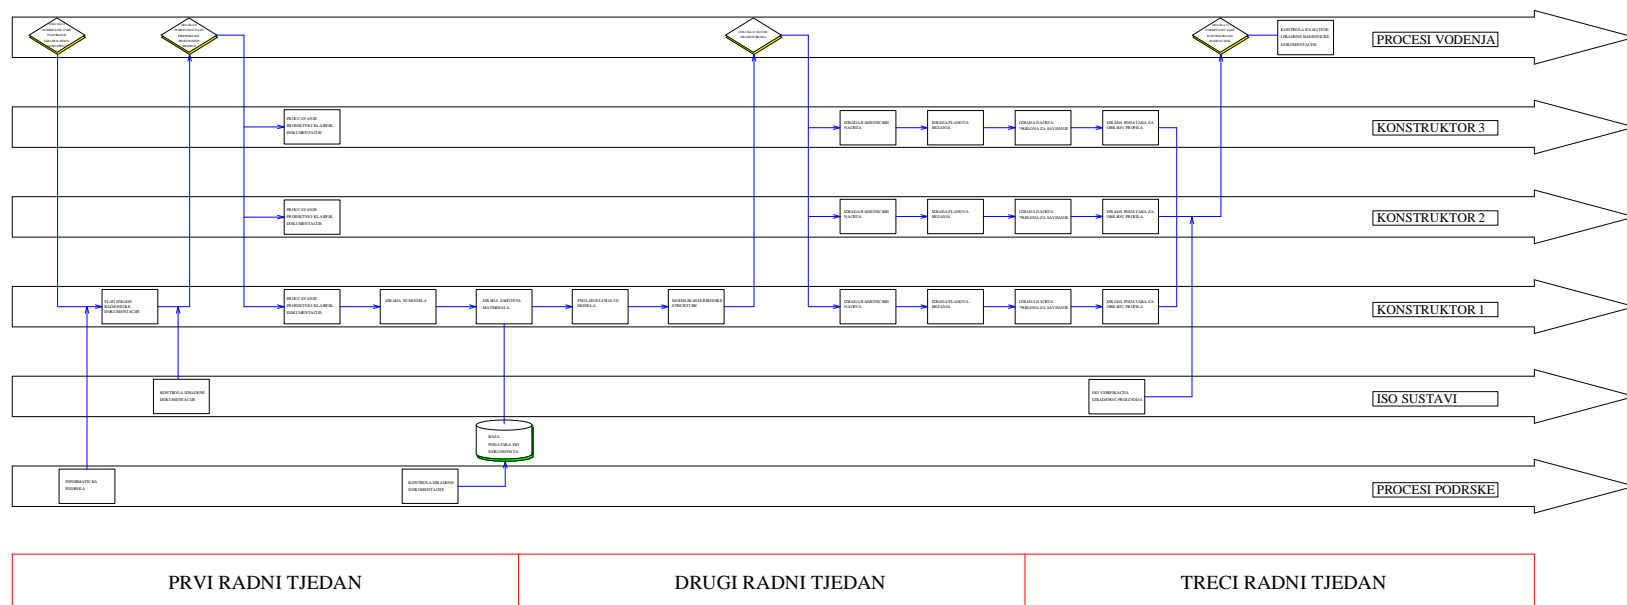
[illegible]

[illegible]

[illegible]

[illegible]

KONTROLA KVALITETE IZRAĐENE RADIONICKE DOKUMENTACIJE

PROCESI VODENJA

PROUCAVANJE PROJEKTNE KLASIFIK. DOKUMENTACIJE

IZRADA RADIONICKIH NACRTA

IZRADA PLANOVA REZANJA

IZRADA NACRTA *SABLONA ZA SAVIJANJE

IZRADA PODATAKA ZA OBRADU PROFILA

KONSTRUKTOR 3

PROUCAVANJE PROJEKTNE KLASIFIK. DOKUMENTACIJE

IZRADA RADIONICKIH NACRTA

IZRADA PLANOVA REZANJA

IZRADA NACRTA *SABLONA ZA SAVIJANJE

IZRADA PODATAKA ZA OBRADU PROFILA

KONSTRUKTOR 2

PLAN IZRADE RADIONICKE DOKUMENTACIJE

PROUCAVANJE PROJEKTNE KLASIFIK. DOKUMENTACIJE

IZRADA 3D MODELA

IZRADA ZAHTJEVA MATERIJALA

PROLAZ KROZ 3D MODELA

MODELIRANJE BRODSKE STRUKTURE

IZRADA RADIONICKIH NACRTA

IZRADA PLANOVA REZANJA

IZRADA NACRTA *SABLONA ZA SAVIJANJE

IZRADA PODATAKA ZA OBRADU PROFILA

KONSTRUKTOR 1

KONTROLA IZRADENE DOKUMENTACIJE

ISO VERIFIKACIJA IZRADENOG PROIZVODA

ISO SUSTAVI

BAZA PODATAKA ISO DOKUMENATA

INFORMATICKA PODRSKA

KONTROLA IZRADENE DOKUMENTACIJE

PROCESI PODRSKE

| PRVI RADNI TJEDAN | DRUGI RADNI TJEDAN | TRECI RADNI TJEDAN |
|---|---|---|